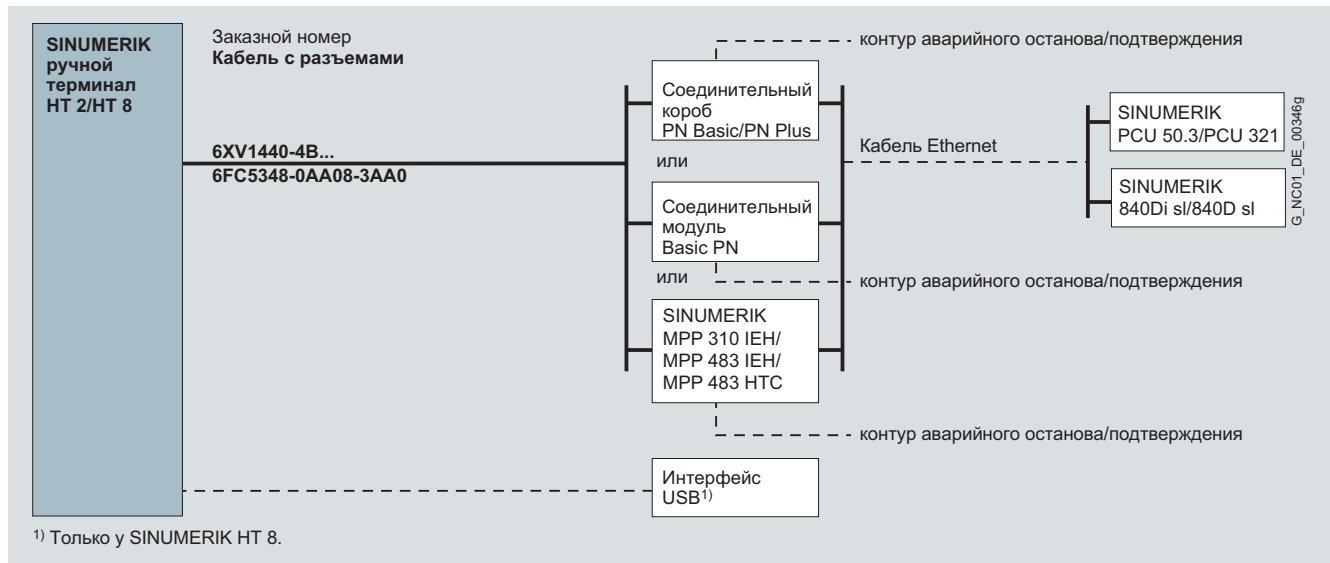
SINUMERIK ручной терминал HT 2/HT 8

Заказной номер
**Кабель с разъемами**

6XV1440-4B...
6FC5348-0AA08-3AA0

контур аварийного останова/подтверждения

Соединительный короб PN Basic/PN Plus

или

Соединительный модуль Basic PN

или

контур аварийного останова/подтверждения

SINUMERIK MPP 310 IEH/ MPP 483 IEH/ MPP 483 HTC

контур аварийного останова/подтверждения

Кабель Ethernet

SINUMERIK PCU 50.3/PCU 321

SINUMERIK 840Di sl/840D sl

G_NC01_DE_00346g

Интерфейс USB$^{1)}$

$^{1)}$ Только у SINUMERIK HT 8.